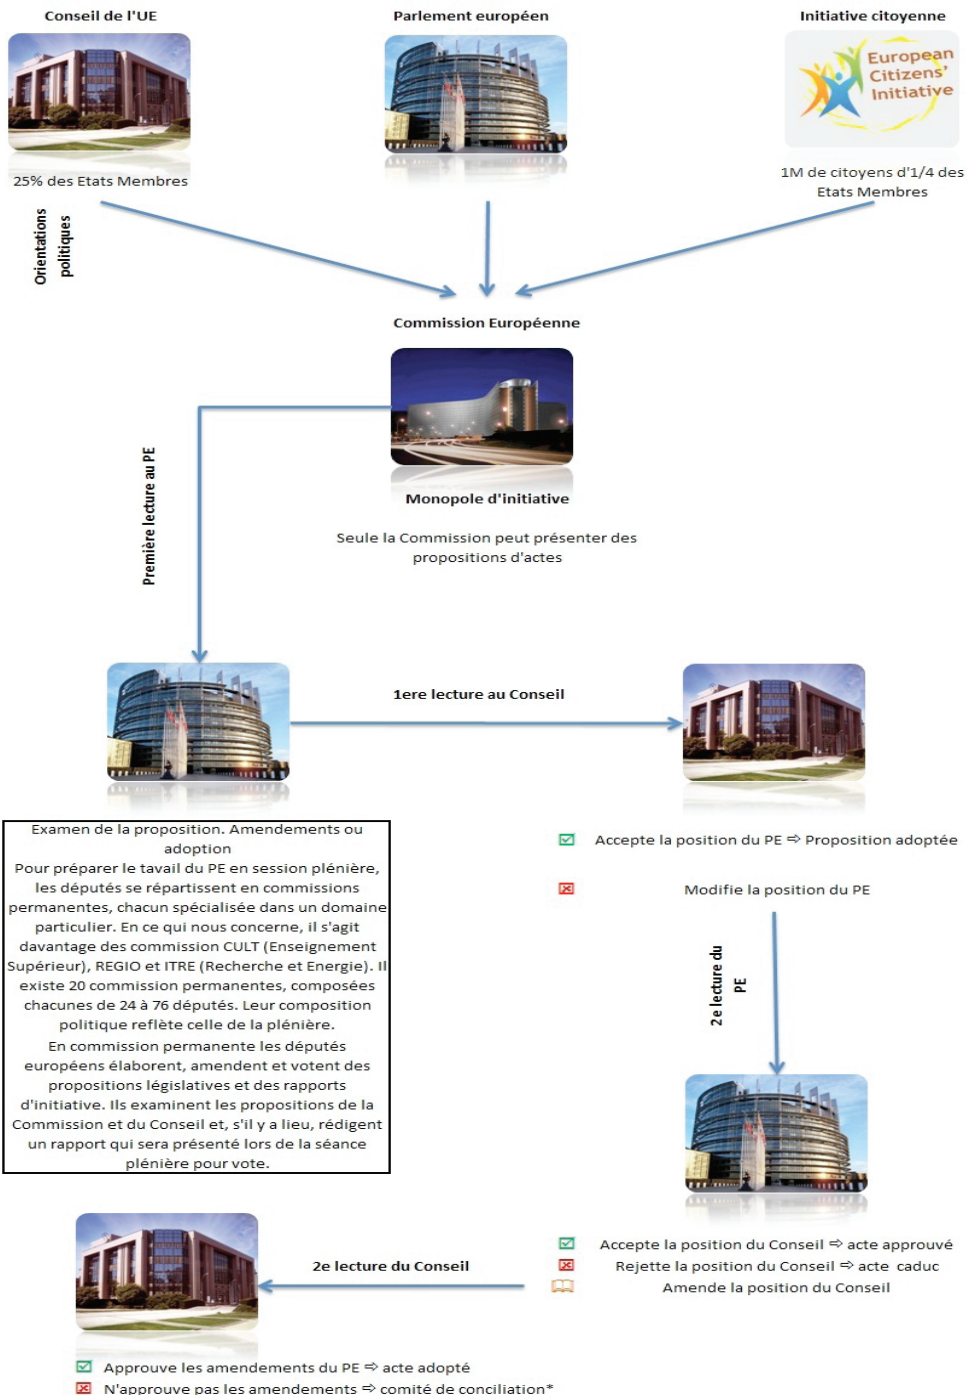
Conseil de l'UE

Parlement européen

Initiative citoyenne

European Citizens' Initiative

25% des Etats Membres

1M de citoyens d'1/4 des Etats Membres

Orientations politiques

Commission Européenne

Monopole d'initiative

Seule la Commission peut présenter des propositions d'actes

Première lecture au PE

1ere lecture au Conseil

Examen de la proposition. Amendements ou adoption
Pour préparer le tavail du PE en session plénière, les députés se répartissent en commissions permanentes, chacun spécialisée dans un domaine particulier. En ce qui nous concerne, il s'agit davantage des commission CULT (Enseignement Supérieur), REGIO et ITRE (Recherche et Energie). Il existe 20 commission permanentes, composées chacunes de 24 à 76 députés. Leur composition politique reflète celle de la plénière.
En commission permanente les députés européens élaborent, amendent et votent des propositions législatives et des rapports d'initiative. Ils examinent les propositions de la Commission et du Conseil et, s'il y a lieu, rédigent un rapport qui sera présenté lors de la séance plénière pour vote.

Accepte la position du PE ⇨ Proposition adoptée

Modifie la position du PE

2e lecture du PE

Accepte la position du Conseil ⇨ acte approuvé
Rejette la position du Conseil ⇨ acte caduc
Amende la position du Conseil

2e lecture du Conseil

Approuve les amendements du PE ⇨ acte adopté
N'approuve pas les amendements ⇨ comité de conciliation*